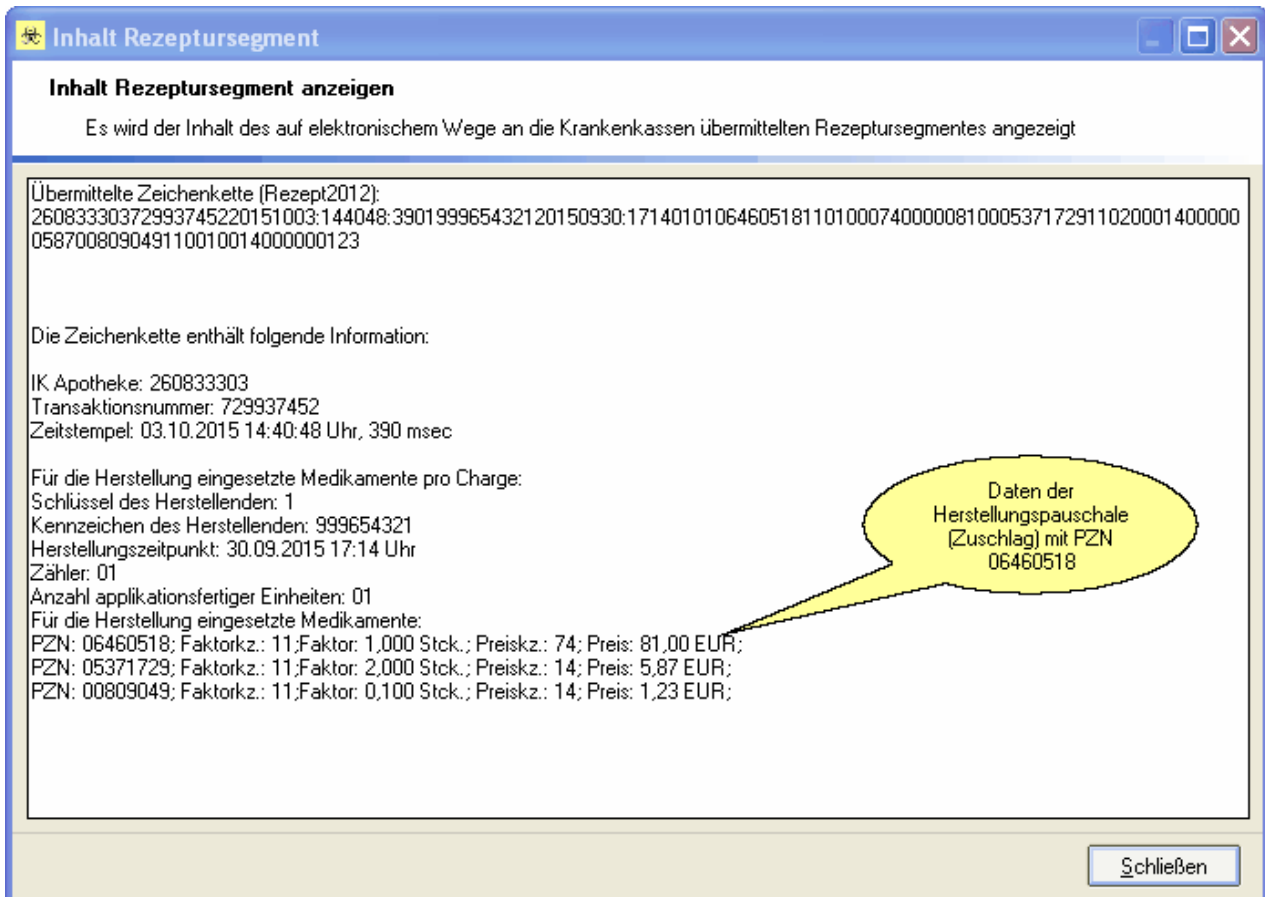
Inhalt Rezeptursegment

Inhalt Rezeptursegment anzeigen

Es wird der Inhalt des auf elektronischem Wege an die Krankenkassen übermittelten Rezeptursegmentes angezeigt

Übermittelte Zeichenkette (Rezept2012):
260833303729937452201510003:144048:390199965432120150930:171401010646051811010007400000810005371729110200014000000587008090491100100140000000123

Die Zeichenkette enthält folgende Information:

IK Apotheke: 260833303
Transaktionsnummer: 729937452
Zeitstempel: 03.10.2015 14:40:48 Uhr, 390 msec

Für die Herstellung eingesetzte Medikamente pro Charge:
Schlüssel des Herstellenden: 1
Kennzeichen des Herstellenden: 999654321
Herstellungszeitpunkt: 30.09.2015 17:14 Uhr
Zähler: 01
Anzahl applikationsfertiger Einheiten: 01
Für die Herstellung eingesetzte Medikamente:
PZN: 06460518; Faktorkz.: 11;Faktor: 1,000 Stck.; Preiskz.: 74; Preis: 81,00 EUR;
PZN: 05371729; Faktorkz.: 11;Faktor: 2,000 Stck.; Preiskz.: 14; Preis: 5,87 EUR;
PZN: 00809049; Faktorkz.: 11;Faktor: 0,100 Stck.; Preiskz.: 14; Preis: 1,23 EUR;

Daten der Herstellungspauschale (Zuschlag) mit PZN 06460518

Schließen